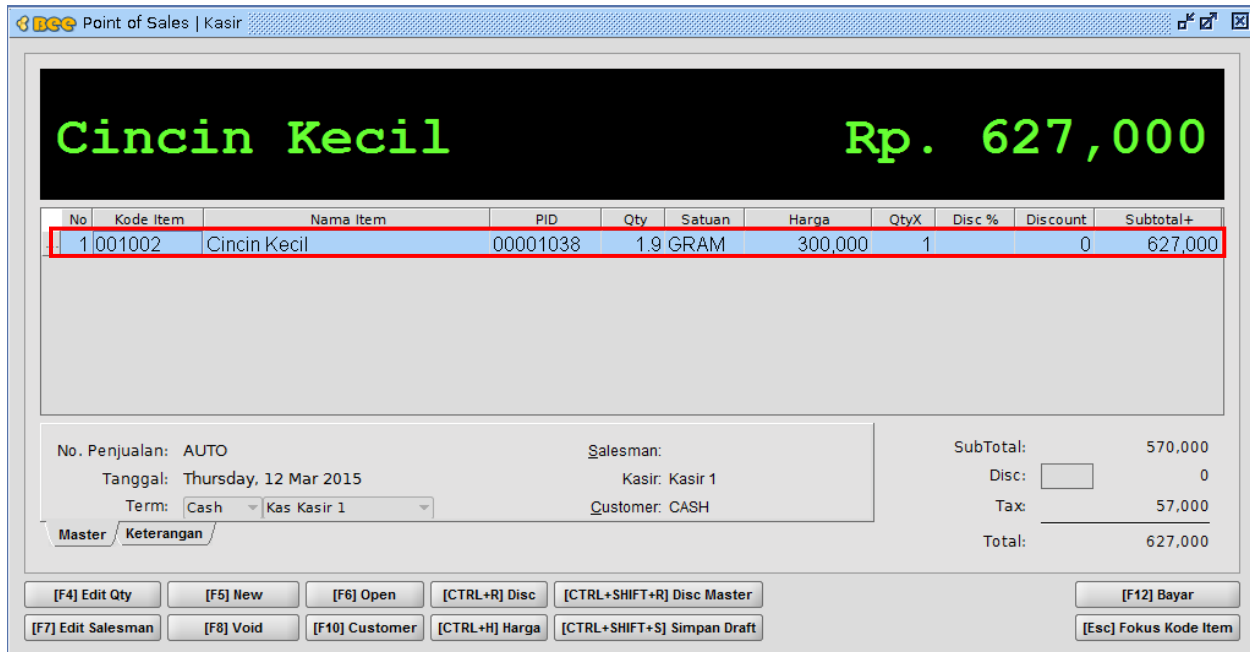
BEE Point of Sales | Kasir

Cincin Kecil Rp. 627,000

| No | Kode Item | Nama Item | PID | Qty | Satuan | Harga | QtyX | Disc % | Discount | Subtotal+ |
|---|---|---|---|---|---|---|---|---|---|---|
| 1 | 001002 | Cincin Kecil | 00001038 | 1.9 | GRAM | 300,000 | 1 | | 0 | 627,000 |

No. Penjualan: AUTO
Tanggal: Thursday, 12 Mar 2015
Term: Cash Kas Kasir 1

Salesman:
Kasir: Kasir 1
Customer: CASH

Master Keterangan

SubTotal: 570,000
Disc: 0
Tax: 57,000
Total: 627,000

[F4] Edit Qty [F5] New [F6] Open [CTRL+R] Disc [CTRL+SHIFT+R] Disc Master [F12] Bayar
[F7] Edit Salesman [F8] Void [F10] Customer [CTRL+H] Harga [CTRL+SHIFT+S] Simpan Draft [Esc] Fokus Kode Item